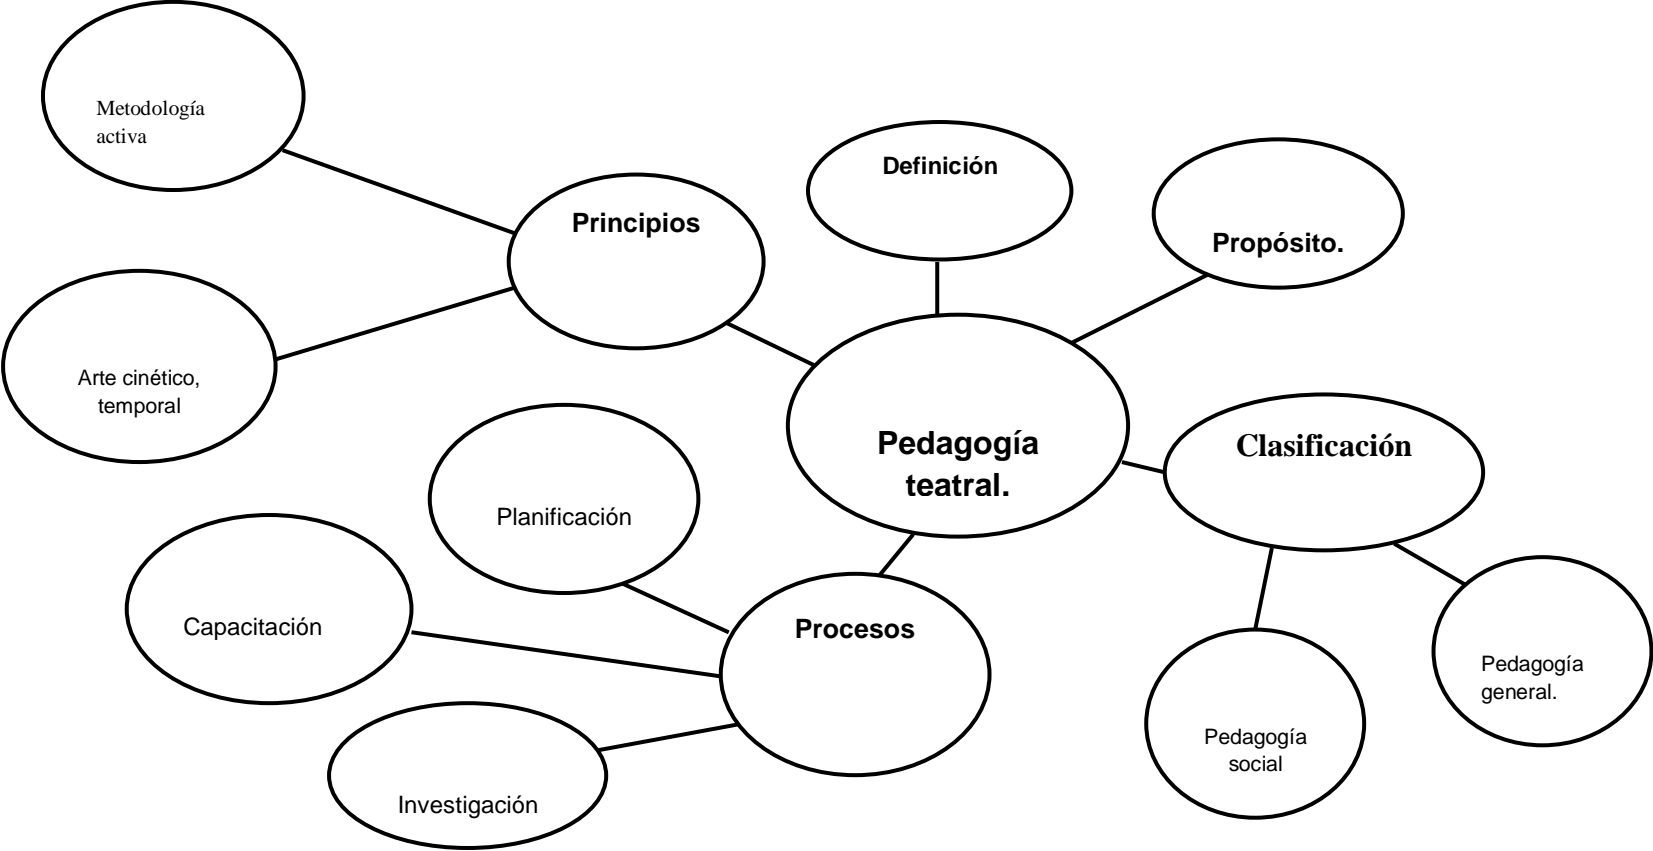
Metodología activa

Definición

Propósito.

Principios

Arte cinético, temporal

Pedagogía teatral.

Clasificación

Planificación

Capacitación

Procesos

Pedagogía general.

Pedagogía social

Investigación